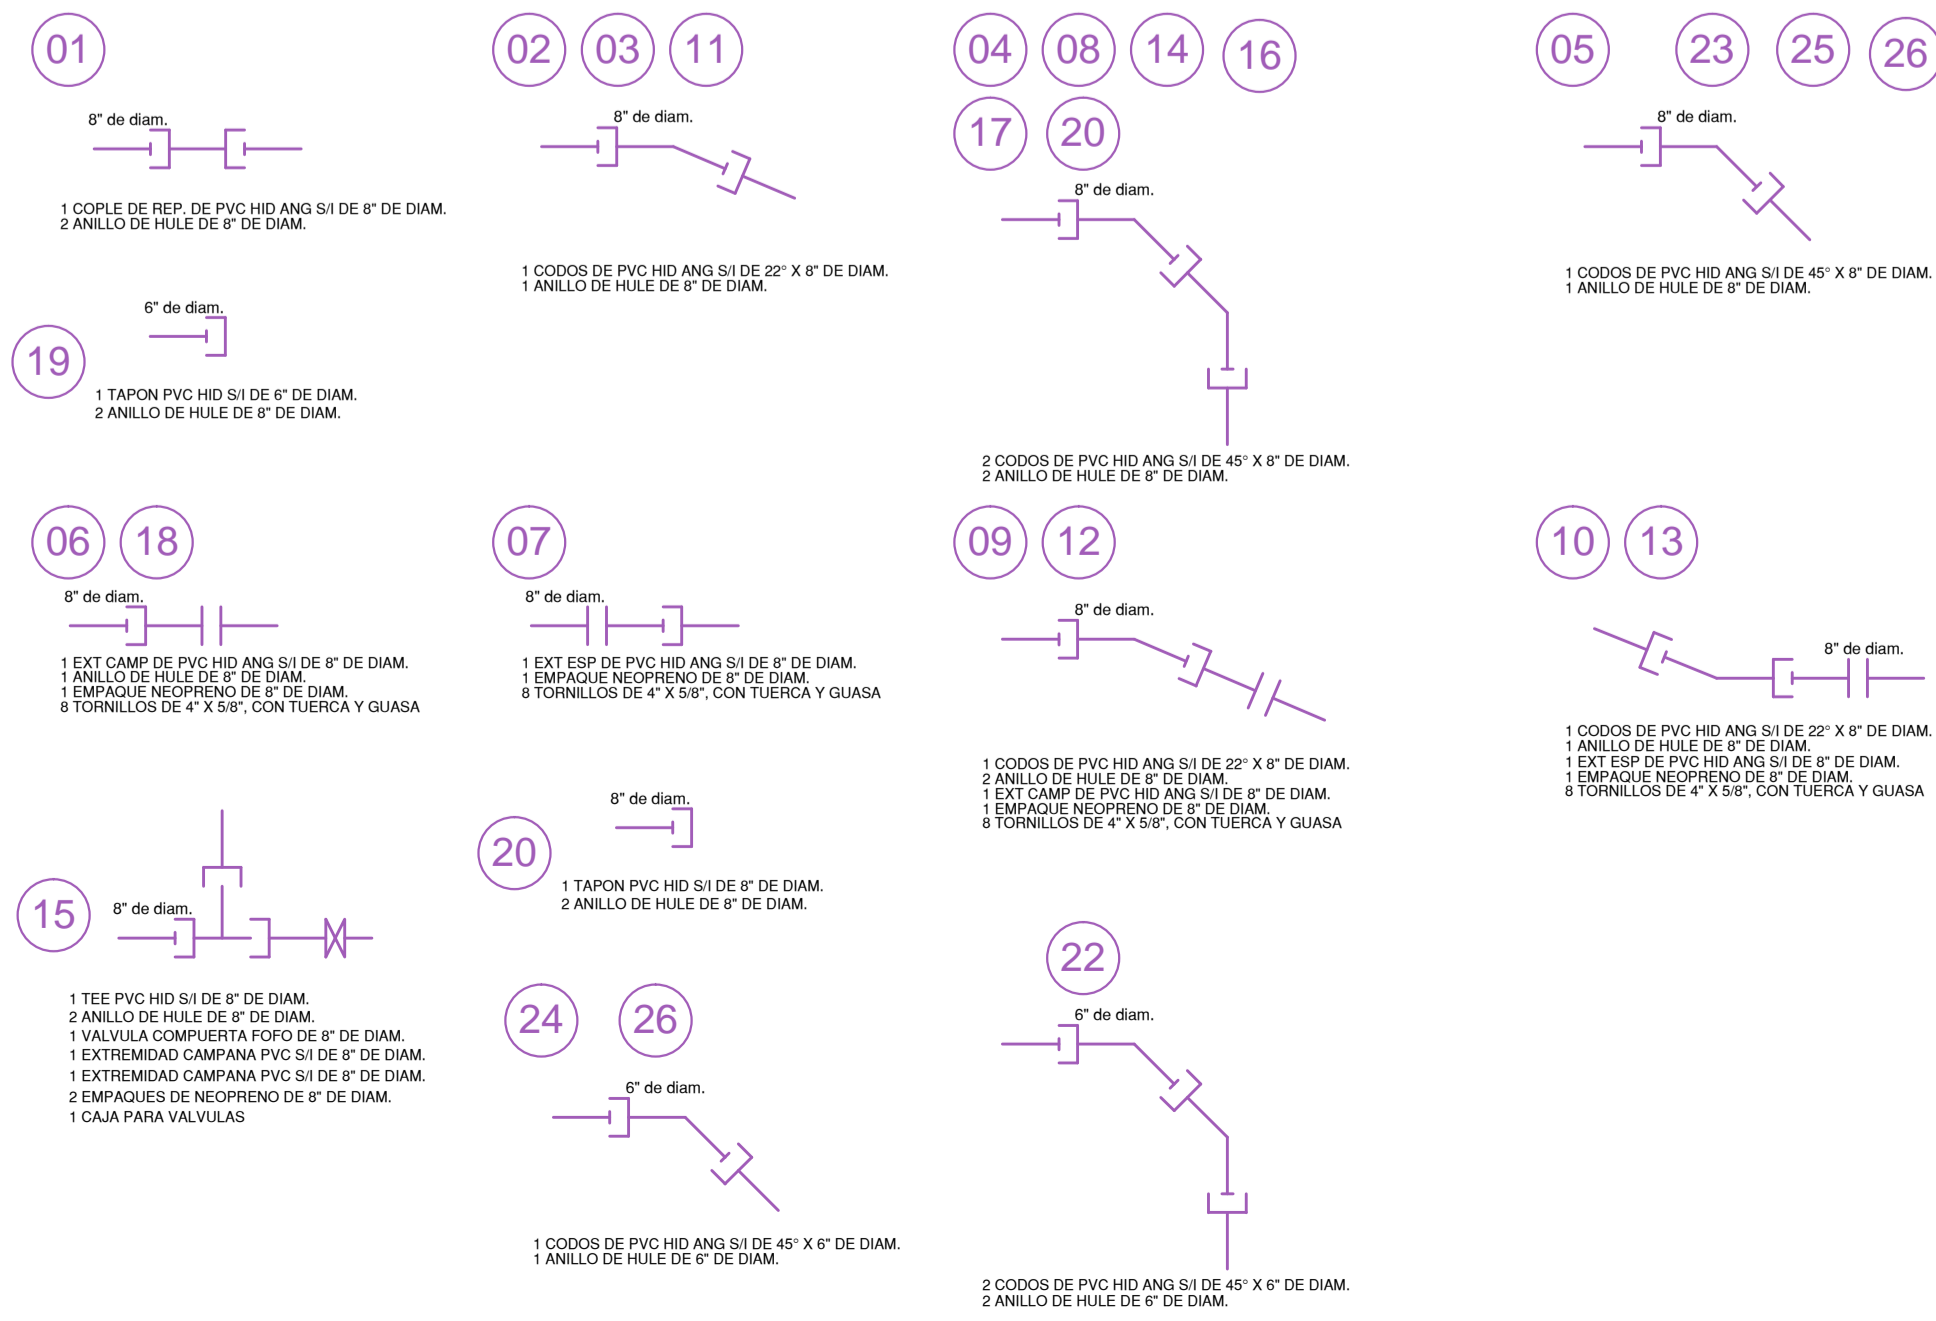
01

8" de diam.

1 COPLE DE REP. DE PVC HID ANG S/I DE 8" DE DIAM.
2 ANILLO DE HULE DE 8" DE DIAM.

19

6" de diam.

1 TAPON PVC HID S/I DE 6" DE DIAM.
2 ANILLO DE HULE DE 8" DE DIAM.

02 03 11

8" de diam.

1 CODOS DE PVC HID ANG S/I DE 22° X 8" DE DIAM.
1 ANILLO DE HULE DE 8" DE DIAM.

04 08 14 16 17 20

8" de diam.

2 CODOS DE PVC HID ANG S/I DE 45° X 8" DE DIAM.
2 ANILLO DE HULE DE 8" DE DIAM.

05 23 25 26

8" de diam.

1 CODOS DE PVC HID ANG S/I DE 45° X 8" DE DIAM.
1 ANILLO DE HULE DE 8" DE DIAM.

06 18

8" de diam.

1 EXT CAMP DE PVC HID ANG S/I DE 8" DE DIAM.
1 ANILLO DE HULE DE 8" DE DIAM.
1 EMPAQUE NEOPRENO DE 8" DE DIAM.
8 TORNILLOS DE 4" X 5/8", CON TUERCA Y GUASA

07

8" de diam.

1 EXT ESP DE PVC HID ANG S/I DE 8" DE DIAM.
1 EMPAQUE NEOPRENO DE 8" DE DIAM.
8 TORNILLOS DE 4" X 5/8", CON TUERCA Y GUASA

09 12

8" de diam.

1 CODOS DE PVC HID ANG S/I DE 22° X 8" DE DIAM.
2 ANILLO DE HULE DE 8" DE DIAM.
1 EXT CAMP DE PVC HID ANG S/I DE 8" DE DIAM.
1 EMPAQUE NEOPRENO DE 8" DE DIAM.
8 TORNILLOS DE 4" X 5/8", CON TUERCA Y GUASA

10 13

8" de diam.

1 CODOS DE PVC HID ANG S/I DE 22° X 8" DE DIAM.
1 ANILLO DE HULE DE 8" DE DIAM.
1 EXT ESP DE PVC HID ANG S/I DE 8" DE DIAM.
1 EMPAQUE NEOPRENO DE 8" DE DIAM.
8 TORNILLOS DE 4" X 5/8", CON TUERCA Y GUASA

15

8" de diam.

1 TEE PVC HID S/I DE 8" DE DIAM.
2 ANILLO DE HULE DE 8" DE DIAM.
1 VALVULA COMPUERTA FOFO DE 8" DE DIAM.
1 EXTREMIDAD CAMPANA PVC S/I DE 8" DE DIAM.
1 EXTREMIDAD CAMPANA PVC S/I DE 8" DE DIAM.
2 EMPAQUES DE NEOPRENO DE 8" DE DIAM.
1 CAJA PARA VALVULAS

20

8" de diam.

1 TAPON PVC HID S/I DE 8" DE DIAM.
2 ANILLO DE HULE DE 8" DE DIAM.

24 26

6" de diam.

1 CODOS DE PVC HID ANG S/I DE 45° X 6" DE DIAM.
1 ANILLO DE HULE DE 6" DE DIAM.

22

6" de diam.

2 CODOS DE PVC HID ANG S/I DE 45° X 6" DE DIAM.
2 ANILLO DE HULE DE 6" DE DIAM.